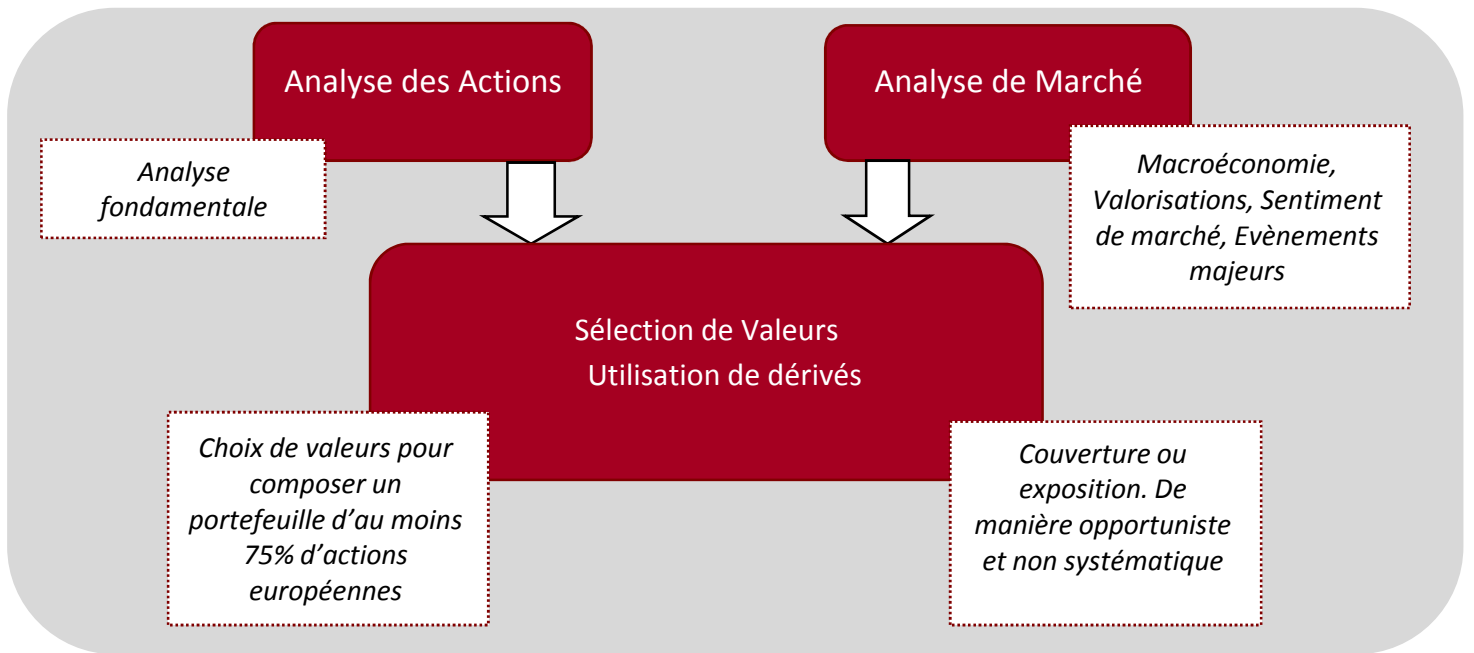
Analyse des Actions

Analyse de Marché

Analyse fondamentale

Macroéconomie, Valorisations, Sentiment de marché, Evènements majeurs

Sélection de Valeurs
Utilisation de dérivés

Choix de valeurs pour composer un portefeuille d'au moins 75% d'actions européennes

Couverture ou exposition. De manière opportuniste et non systématique